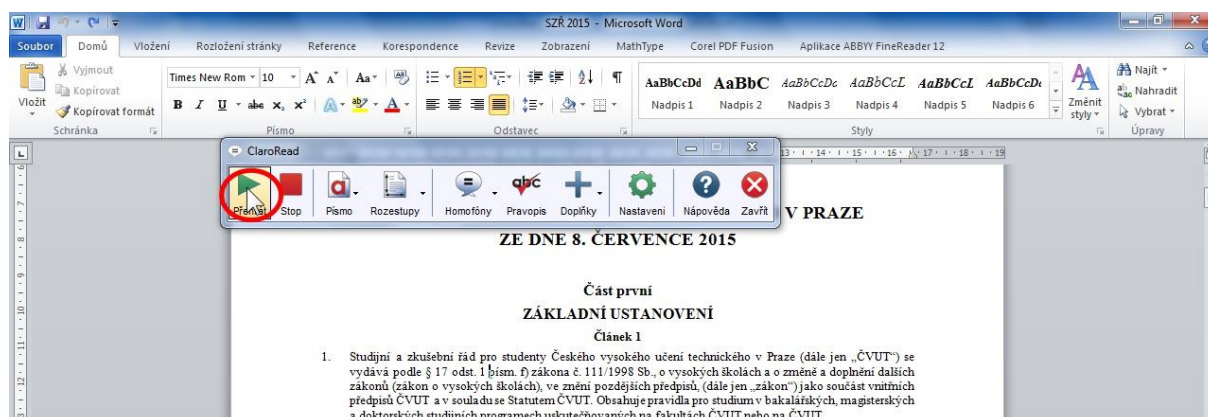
SZŘ 2015 - Microsoft Word

Soubor Domů Vložení Rozložení stránky Reference Korespondence Revize Zobrazení MathType Corel PDF Fusion Aplikace ABBYY FineReader 12

Vyjmout
Kopírovat
Vložit
Kopírovat formát
Schránka

Times New Rom 10
Písmo

Odstavec

AaBbCcDd AaBbC AaBbCcDc AaBbCcL AaBbCcL AaBbCcDc
Nadpis 1 Nadpis 2 Nadpis 3 Nadpis 4 Nadpis 5 Nadpis 6
Změnit styly
Styly

Najít
Nahradit
Vybrat
Úpravy

ClaroRead
Přehrát Stop Písmo Rozestupy Homofóny Pravopis Doplňky Nastavení Nápověda Zavřít

V PRAZE
ZE DNE 8. ČERVENCE 2015

Část první
ZÁKLADNÍ USTANOVENÍ
Článek 1

1. Studijní a zkušební řád pro studenty Českého vysokého učení technického v Praze (dále jen „ČVUT“) se vydává podle § 17 odst. 1 písm. f) zákona č. 111/1998 Sb., o vysokých školách a o změně a doplnění dalších zákonů (zákon o vysokých školách), ve znění pozdějších předpisů, (dále jen „zákon“) jako součást vnitřních předpisů ČVUT a v souladu se Statutem ČVUT. Obsahuje pravidla pro studium v bakalářských, magisterských a doktorských studijních programech uskutečňovaných na fakultách ČVUT nebo na ČVUT.